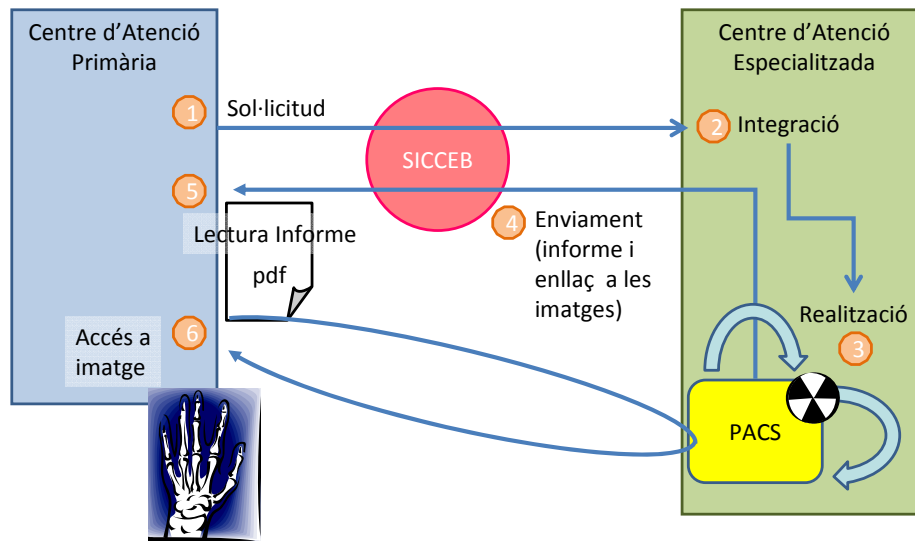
Centre d’Atenció Primària

1 Sol·licitud

SICCEB

Centre d’Atenció Especialitzada

2 Integració

5

Lectura Informe

pdf

4 Enviament (informe i enllaç a les imatges)

Realització

3

Accés a imatge

6

PACS